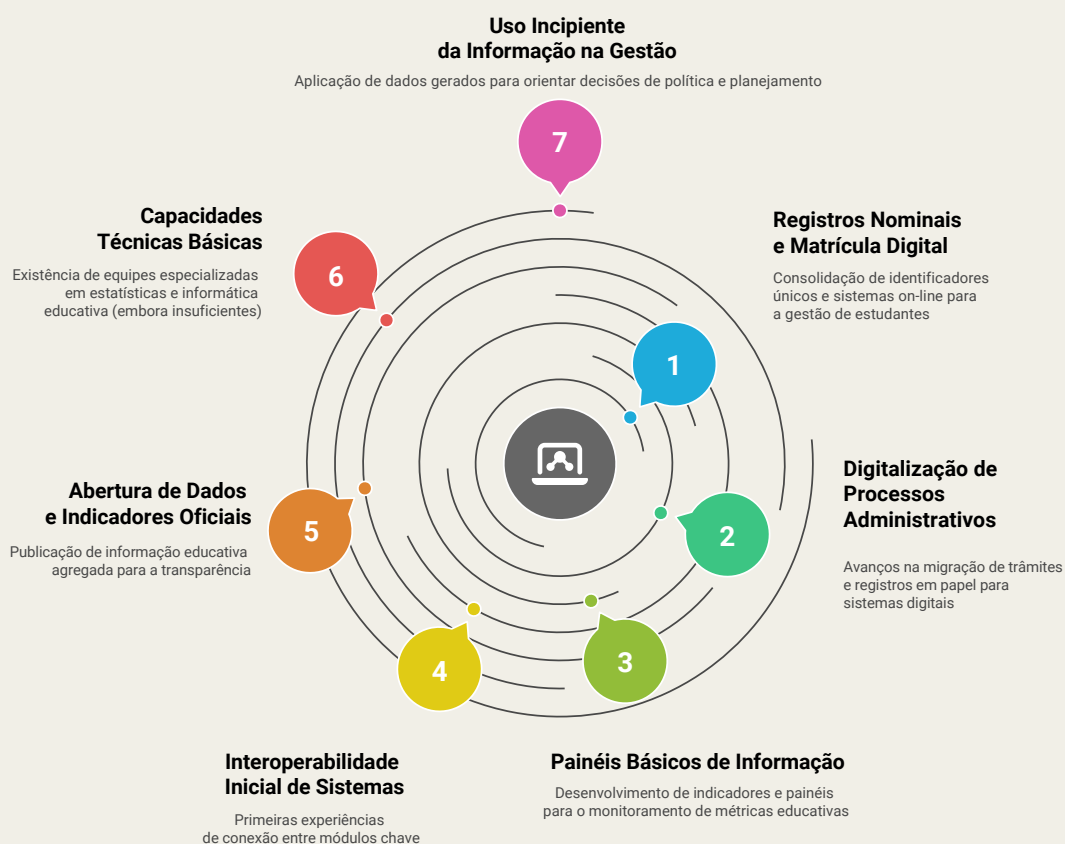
Uso Incipiente
da Informação na Gestão

Aplicação de dados gerados para orientar decisões de política e planejamento

7

Capacidades
Técnicas Básicas

Existência de equipes especializadas em estatísticas e informática educativa (embora insuficientes)

6

Registros Nominais
e Matrícula Digital

Consolidação de identificadores únicos e sistemas on-line para a gestão de estudantes

1

Digitalização de
Processos
Administrativos

Avanços na migração de trâmites e registros em papel para sistemas digitais

2

Abertura de Dados
e Indicadores Oficiais

Publicação de informação educativa agregada para a transparência

5

3

4

Interoperabilidade
Inicial de Sistemas

Primeiras experiências de conexão entre módulos chave

Painéis Básicos de Informação

Desenvolvimento de indicadores e painéis para o monitoramento de métricas educativas